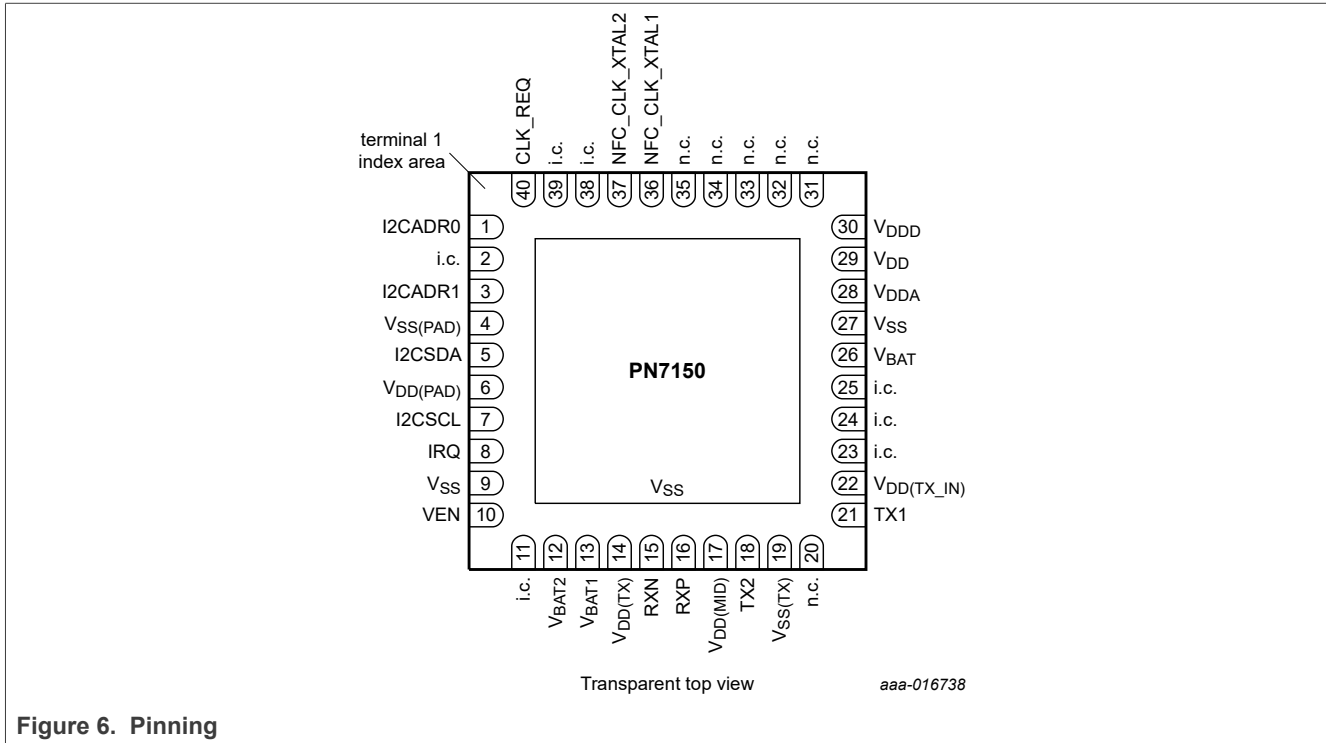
terminal 1 index area

CLK_REQ 40
i.c. 39
i.c. 38
NFC_CLK_XTAL2 37
NFC_CLK_XTAL1 36
n.c. 35
n.c. 34
n.c. 33
n.c. 32
n.c. 31

I2CADR0 1
i.c. 2
I2CADR1 3
$V_{SS(PAD)}$ 4
I2CSDA 5
$V_{DD(PAD)}$ 6
I2CSCL 7
IRQ 8
$V_{SS}$ 9
VEN 10

30 $V_{DDD}$
29 $V_{DD}$
28 $V_{DDA}$
27 $V_{SS}$
26 $V_{BAT}$
25 i.c.
24 i.c.
23 i.c.
22 $V_{DD(TX\_IN)}$
21 TX1

PN7150

$V_{SS}$

11 i.c.
12 $V_{BAT2}$
13 $V_{BAT1}$
14 $V_{DD(TX)}$
15 RXN
16 RXP
17 $V_{DD(MID)}$
18 TX2
19 $V_{SS(TX)}$
20 n.c.

Transparent top view

aaa-016738

Figure 6. Pinning